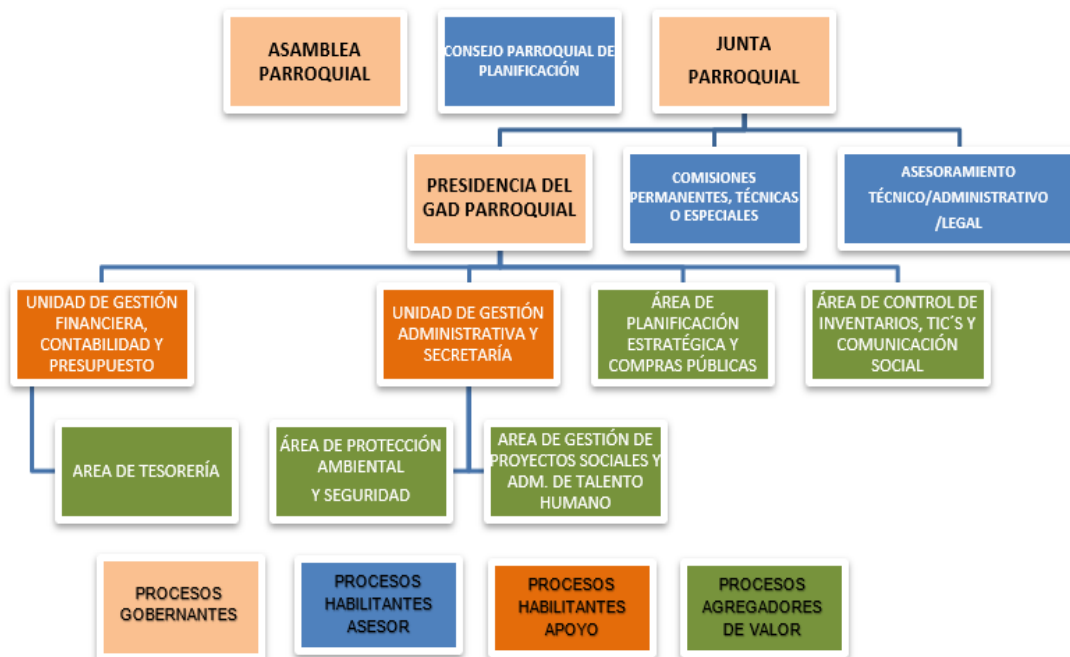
ASAMBLEA PARROQUIAL

CONSEJO PARROQUIAL DE PLANIFICACIÓN

JUNTA PARROQUIAL

PRESIDENCIA DEL GAD PARROQUIAL

COMISIONES PERMANENTES, TÉCNICAS O ESPECIALES

ASESORAMIENTO TÉCNICO/ADMINISTRATIVO /LEGAL

UNIDAD DE GESTIÓN FINANCIERA, CONTABILIDAD Y PRESUPUESTO

UNIDAD DE GESTIÓN ADMINISTRATIVA Y SECRETARÍA

ÁREA DE PLANIFICACIÓN ESTRATÉGICA Y COMPRAS PÚBLICAS

ÁREA DE CONTROL DE INVENTARIOS, TIC´S Y COMUNICACIÓN SOCIAL

AREA DE TESORERÍA

ÁREA DE PROTECCIÓN AMBIENTAL Y SEGURIDAD

AREA DE GESTIÓN DE PROYECTOS SOCIALES Y ADM. DE TALENTO HUMANO

PROCESOS GOBERNANTES

PROCESOS HABILITANTES ASESOR

PROCESOS HABILITANTES APOYO

PROCESOS AGREGADORES DE VALOR